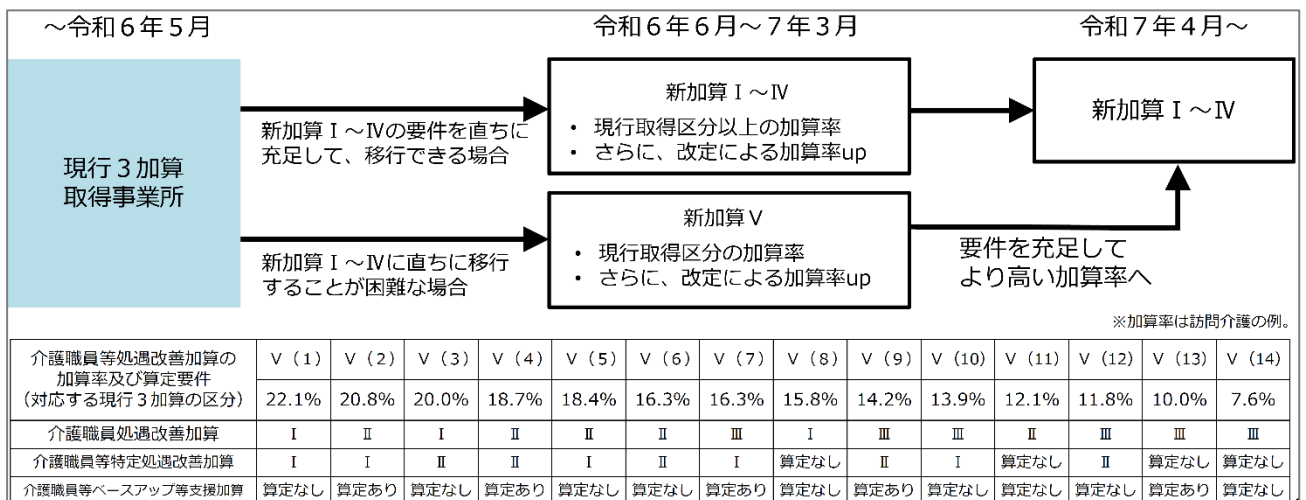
～令和６年５月

令和６年６月～７年３月

令和７年４月～

現行３加算取得事業所

新加算Ⅰ～Ⅳの要件を直ちに充足して、移行できる場合

新加算Ⅰ～Ⅳに直ちに移行することが困難な場合

新加算Ⅰ～Ⅳ
・ 現行取得区分以上の加算率
・ さらに、改定による加算率up

新加算Ⅴ
・ 現行取得区分の加算率
・ さらに、改定による加算率up

要件を充足してより高い加算率へ

新加算Ⅰ～Ⅳ

※加算率は訪問介護の例。

| 介護職員等処遇改善加算の加算率及び算定要件（対応する現行３加算の区分） | Ⅴ（1） | Ⅴ（2） | Ⅴ（3） | Ⅴ（4） | Ⅴ（5） | Ⅴ（6） | Ⅴ（7） | Ⅴ（8） | Ⅴ（9） | Ⅴ（10） | Ⅴ（11） | Ⅴ（12） | Ⅴ（13） | Ⅴ（14） |
|---|---|---|---|---|---|---|---|---|---|---|---|---|---|---|
| | 22.1% | 20.8% | 20.0% | 18.7% | 18.4% | 16.3% | 16.3% | 15.8% | 14.2% | 13.9% | 12.1% | 11.8% | 10.0% | 7.6% |
| 介護職員処遇改善加算 | Ⅰ | Ⅱ | Ⅰ | Ⅱ | Ⅱ | Ⅱ | Ⅲ | Ⅰ | Ⅲ | Ⅲ | Ⅱ | Ⅲ | Ⅲ | Ⅲ |
| 介護職員等特定処遇改善加算 | Ⅰ | Ⅰ | Ⅱ | Ⅱ | Ⅰ | Ⅱ | Ⅰ | 算定なし | Ⅱ | Ⅰ | 算定なし | Ⅱ | 算定なし | 算定なし |
| 介護職員等ベースアップ等支援加算 | 算定なし | 算定あり | 算定なし | 算定あり | 算定なし | 算定なし | 算定あり | 算定なし | 算定あり | 算定なし | 算定なし | 算定あり | 算定あり | 算定なし |